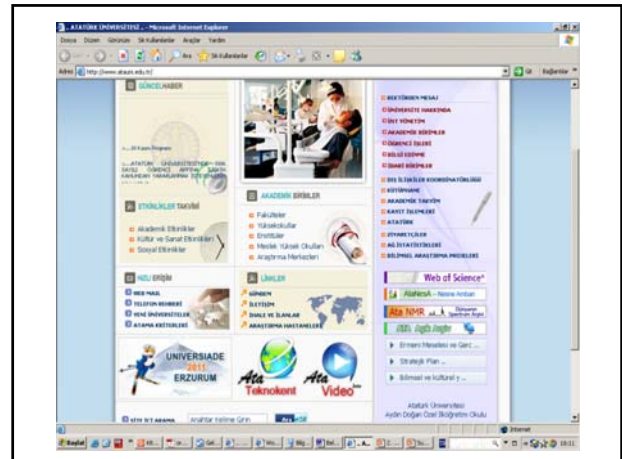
ATATÜRK ÜNİVERSİTESİ - Microsoft Internet Explorer

Dosya Düzen Görünüm Sık Kullanılanlar Araçlar Yardım

Ara Sık Kullanılanlar

Adres http://www.atauni.edu.tr/ Git Bağlantılar

GÜNCEL HABER

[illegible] ATATÜRK ÜNİVERSİTESİ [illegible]

ETKİNLİKLER TAKVİMİ

Akademik Etkinlikler
Kültür ve Sanat Etkinlikleri
Sosyal Etkinlikler

AKADEMİK BİRİMLER

Fakülteler
Yüksekokullar
Enstitüler
Meslek Yüksek Okulları
Araştırma Merkezleri

HIZLI ERİŞİM

WEB MAIL
TELEFON REHBERİ
YENİ ÜNİVERSİTELER
ATAMA KRİTERLERİ

LİNKLER

GÜNDEM
İLETİŞİM
İHALE VE İLANLAR
ARAŞTIRMA HASTANELERİ

UNIVERSIADE 2011 ERZURUM

Ata Teknokent

Ata Video

SİTE İÇİ ARAMA Anahtar Kelime Girin Ara

REKTÖRDEN MESAJ
ÜNİVERSİTE HAKKINDA
ÜNİ YÖNETİM
AKADEMİK BİRİMLER
ÖĞRENCİ İŞLERİ
BİLGİ EDİNME
İDARİ BİRİMLER

DIŞ İLİŞKİLER KOORDİNATÖRLÜĞÜ
KÜTÜPHANE
AKADEMİK TAKVİM
KAYIT İŞLEMLERİ
ATATÜRK
ZİYARETÇİLER
AG İSTATİSTİKLERİ
BİLİMSEL ARAŞTIRMA PROJELERİ

Web of Science

AtaNesA

Ata NMR

Ermeni Meselesi ve Gerç...
Stratejik Plan...
Bilimsel ve kültürel y...

Atatürk Üniversitesi
Aydın Doğan Özel İlköğretim Okulu

Internet

Başlat

18:11